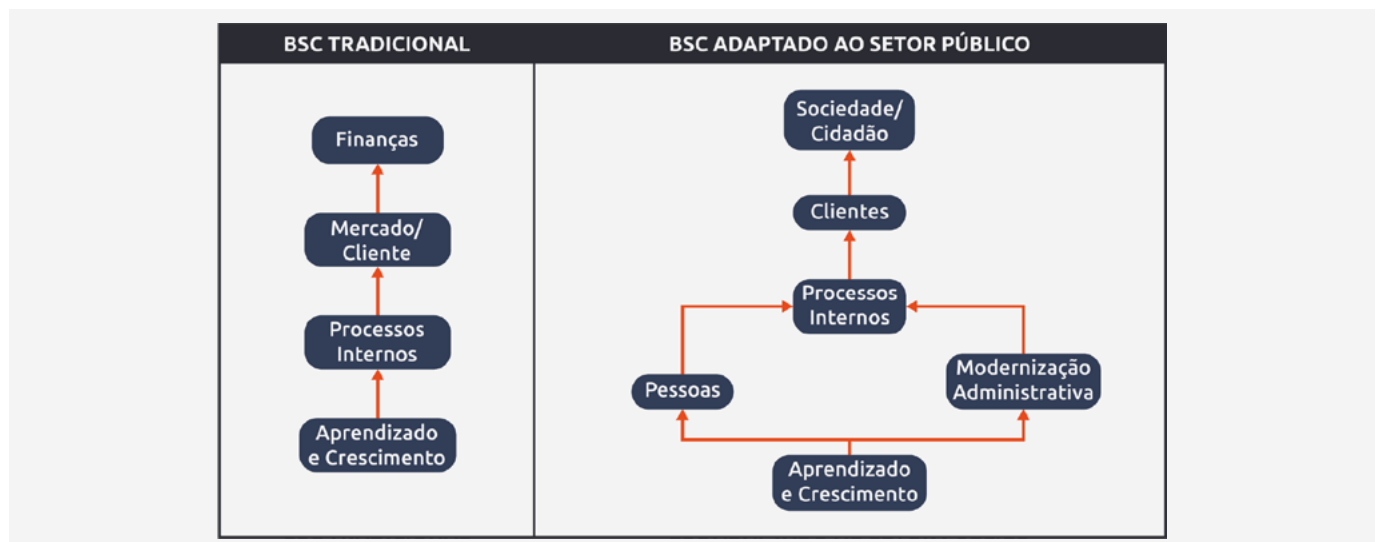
BSC TRADICIONAL

Finanças

Mercado/ Cliente

Processos Internos

Aprendizado e Crescimento

BSC ADAPTADO AO SETOR PÚBLICO

Sociedade/ Cidadão

Clientes

Processos Internos

Pessoas

Modernização Administrativa

Aprendizado e Crescimento